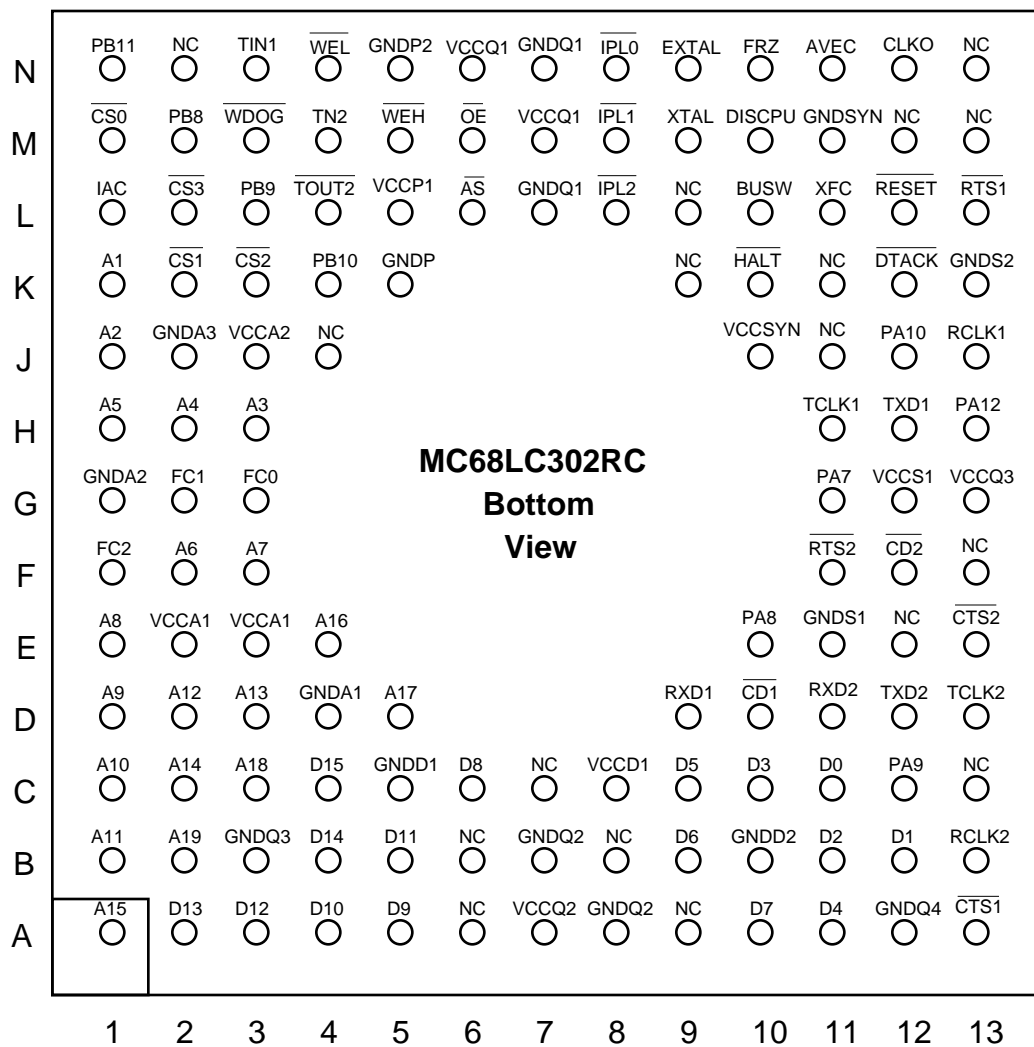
| | 1 | 2 | 3 | 4 | 5 | 6 | 7 | 8 | 9 | 10 | 11 | 12 | 13 |
|---|---|---|---|---|---|---|---|---|---|---|---|---|---|
| N | PB11 | NC | TIN1 | $\overline{WEL}$ | GNDP2 | VCCQ1 | GNDQ1 | $\overline{IPL0}$ | EXTAL | FRZ | AVEC | CLKO | NC |
| M | $\overline{CS0}$ | PB8 | $\overline{WDOG}$ | TN2 | $\overline{WEH}$ | $\overline{OE}$ | VCCQ1 | $\overline{IPL1}$ | XTAL | DISCPU | GNDSYN | NC | NC |
| L | IAC | $\overline{CS3}$ | PB9 | $\overline{TOUT2}$ | VCCP1 | $\overline{AS}$ | GNDQ1 | $\overline{IPL2}$ | NC | BUSW | XFC | $\overline{RESET}$ | $\overline{RTS1}$ |
| K | A1 | $\overline{CS1}$ | $\overline{CS2}$ | PB10 | GNDP | | | | NC | $\overline{HALT}$ | NC | $\overline{DTACK}$ | GNDS2 |
| J | A2 | GNDA3 | VCCA2 | NC | | | | | | VCCSYN | NC | PA10 | RCLK1 |
| H | A5 | A4 | A3 | | | | | | | | TCLK1 | TXD1 | PA12 |
| G | GNDA2 | FC1 | FC0 | | | | | | | | PA7 | VCCS1 | VCCQ3 |
| F | FC2 | A6 | A7 | | | | | | | | $\overline{RTS2}$ | $\overline{CD2}$ | NC |
| E | A8 | VCCA1 | VCCA1 | A16 | | | | | | PA8 | GNDS1 | NC | $\overline{CTS2}$ |
| D | A9 | A12 | A13 | GNDA1 | A17 | | | | RXD1 | $\overline{CD1}$ | RXD2 | TXD2 | TCLK2 |
| C | A10 | A14 | A18 | D15 | GNDD1 | D8 | NC | VCCD1 | D5 | D3 | D0 | PA9 | NC |
| B | A11 | A19 | GNDQ3 | D14 | D11 | NC | GNDQ2 | NC | D6 | GNDD2 | D2 | D1 | RCLK2 |
| A | A15 | D13 | D12 | D10 | D9 | NC | VCCQ2 | GNDQ2 | NC | D7 | D4 | GNDQ4 | $\overline{CTS1}$ |

MC68LC302RC
Bottom
View